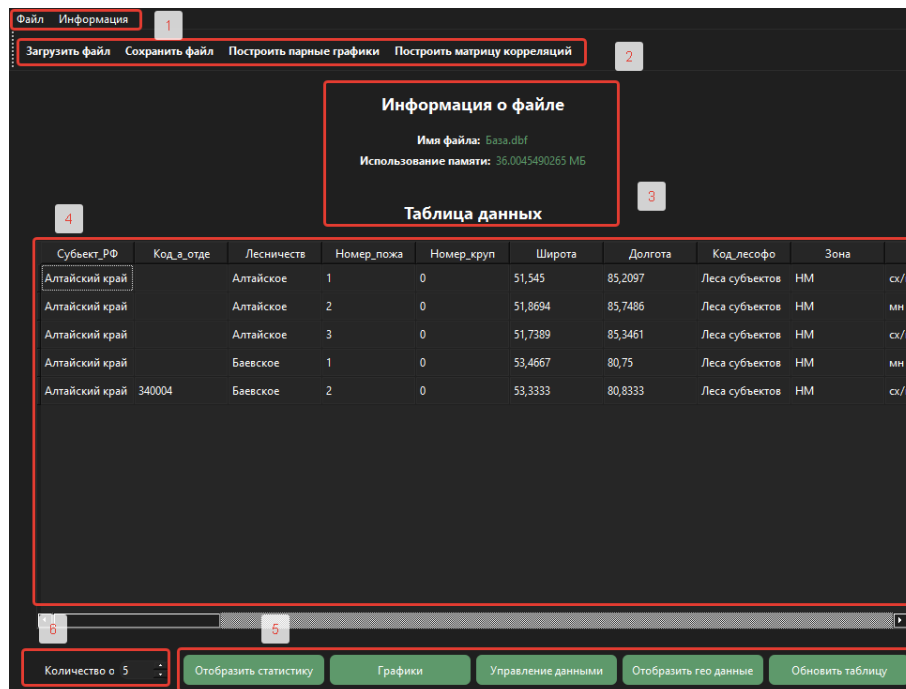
Файл Информация

1

Загрузить файл Сохранить файл Построить парные графики Построить матрицу корреляций

2

Информация о файле

Имя файла: База.dbf

Использование памяти: 36.0045490265 МБ

3

Таблица данных

4

| Субъект_РФ | Код_а_отде | Лесничеств | Номер_пожа | Номер_круп | Широта | Долгота | Код_лесофо | Зона | |
|---|---|---|---|---|---|---|---|---|---|
| Алтайский край | | Алтайское | 1 | 0 | 51,545 | 85,2097 | Леса субъектов | НМ | сх/ |
| Алтайский край | | Алтайское | 2 | 0 | 51,8694 | 85,7486 | Леса субъектов | НМ | мн |
| Алтайский край | | Алтайское | 3 | 0 | 51,7389 | 85,3461 | Леса субъектов | НМ | сх/ |
| Алтайский край | | Баевское | 1 | 0 | 53,4667 | 80,75 | Леса субъектов | НМ | мн |
| Алтайский край | 340004 | Баевское | 2 | 0 | 53,3333 | 80,8333 | Леса субъектов | НМ | сх/ |

6

5

Количество о 5

Отобразить статистику Графики Управление данными Отобразить гео данные Обновить таблицу